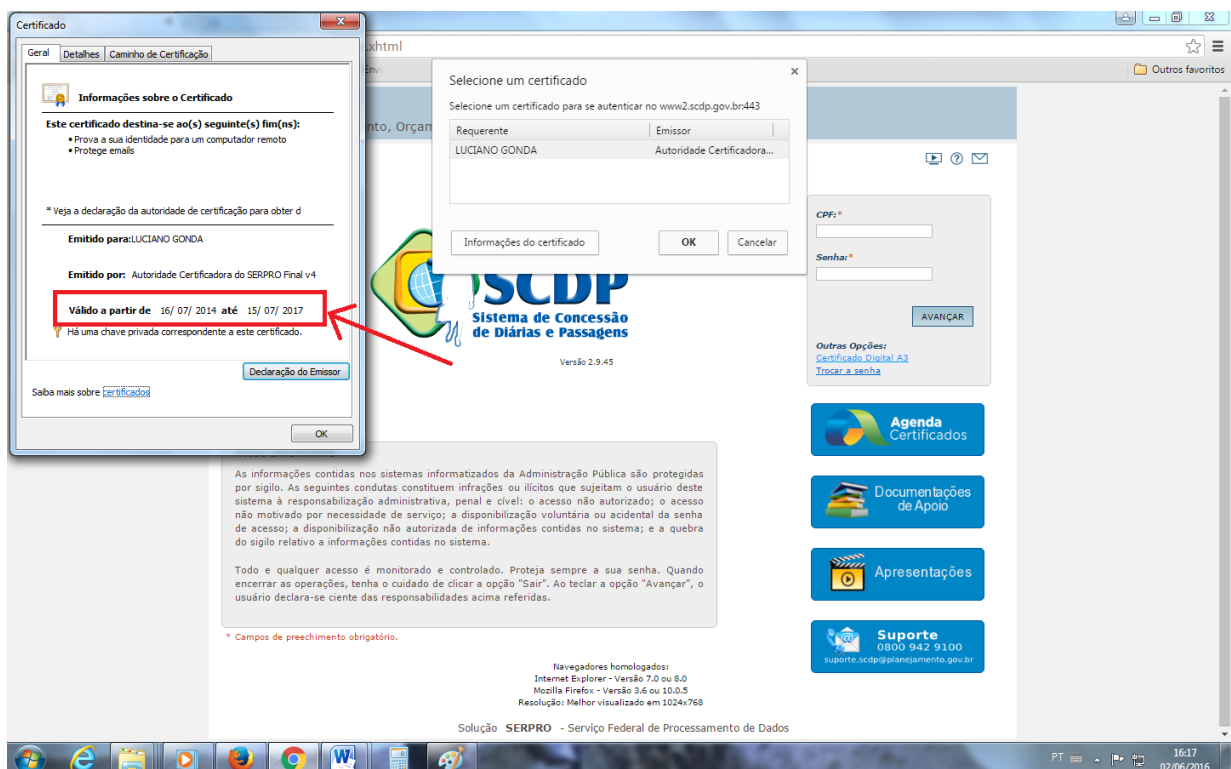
Certificado

Geral | Detalhes | Caminho de Certificação

Informações sobre o Certificado

Este certificado destina-se ao(s) seguinte(s) fim(ns):
• Prova a sua identidade para um computador remoto
• Protege emails

* Veja a declaração da autoridade de certificação para obter d

Emitido para: LUCIANO GONDA

Emitido por: Autoridade Certificadora do SERPRO Final v4

Válido a partir de 16/ 07/ 2014 até 15/ 07/ 2017

Há uma chave privada correspondente a este certificado.

Declaração do Emissor

Saiba mais sobre certificados

OK

xhtml

Outros favoritos

nto, Orçam

Selecione um certificado

Selecione um certificado para se autenticar no www2.scdp.gov.br:443

| Requerente | Emissor |
|---|---|
| LUCIANO GONDA | Autoridade Certificadora... |

Informações do certificado

OK

Cancelar

SCDP
Sistema de Concessão de Diárias e Passagens

Versão 2.9.45

CPF:*

Senha:*

AVANÇAR

Outras Opções:
Certificado Digital A3
Trocar a senha

Agenda Certificados

Documentações de Apoio

Apresentações

Suporte
0800 942 9100
suporte.scdp@planejamento.gov.br

As informações contidas nos sistemas informatizados da Administração Pública são protegidas por sigilo. As seguintes condutas constituem infrações ou ilícitos que sujeitam o usuário deste sistema à responsabilização administrativa, penal e cível: o acesso não autorizado; o acesso não motivado por necessidade de serviço; a disponibilização voluntária ou acidental da senha de acesso; a disponibilização não autorizada de informações contidas no sistema; e a quebra do sigilo relativo a informações contidas no sistema.

Todo e qualquer acesso é monitorado e controlado. Proteja sempre a sua senha. Quando encerrar as operações, tenha o cuidado de clicar a opção "Sair". Ao teclar a opção "Avançar", o usuário declara-se ciente das responsabilidades acima referidas.

* Campos de preechimento obrigatório.

Navegadores homologados:
Internet Explorer - Versão 7.0 ou 8.0
Mozilla Firefox - Versão 3.6 ou 10.0.5
Resolução: Melhor visualizado em 1024x768

Solução SERPRO - Serviço Federal de Processamento de Dados

PT
16:17
02/06/2016